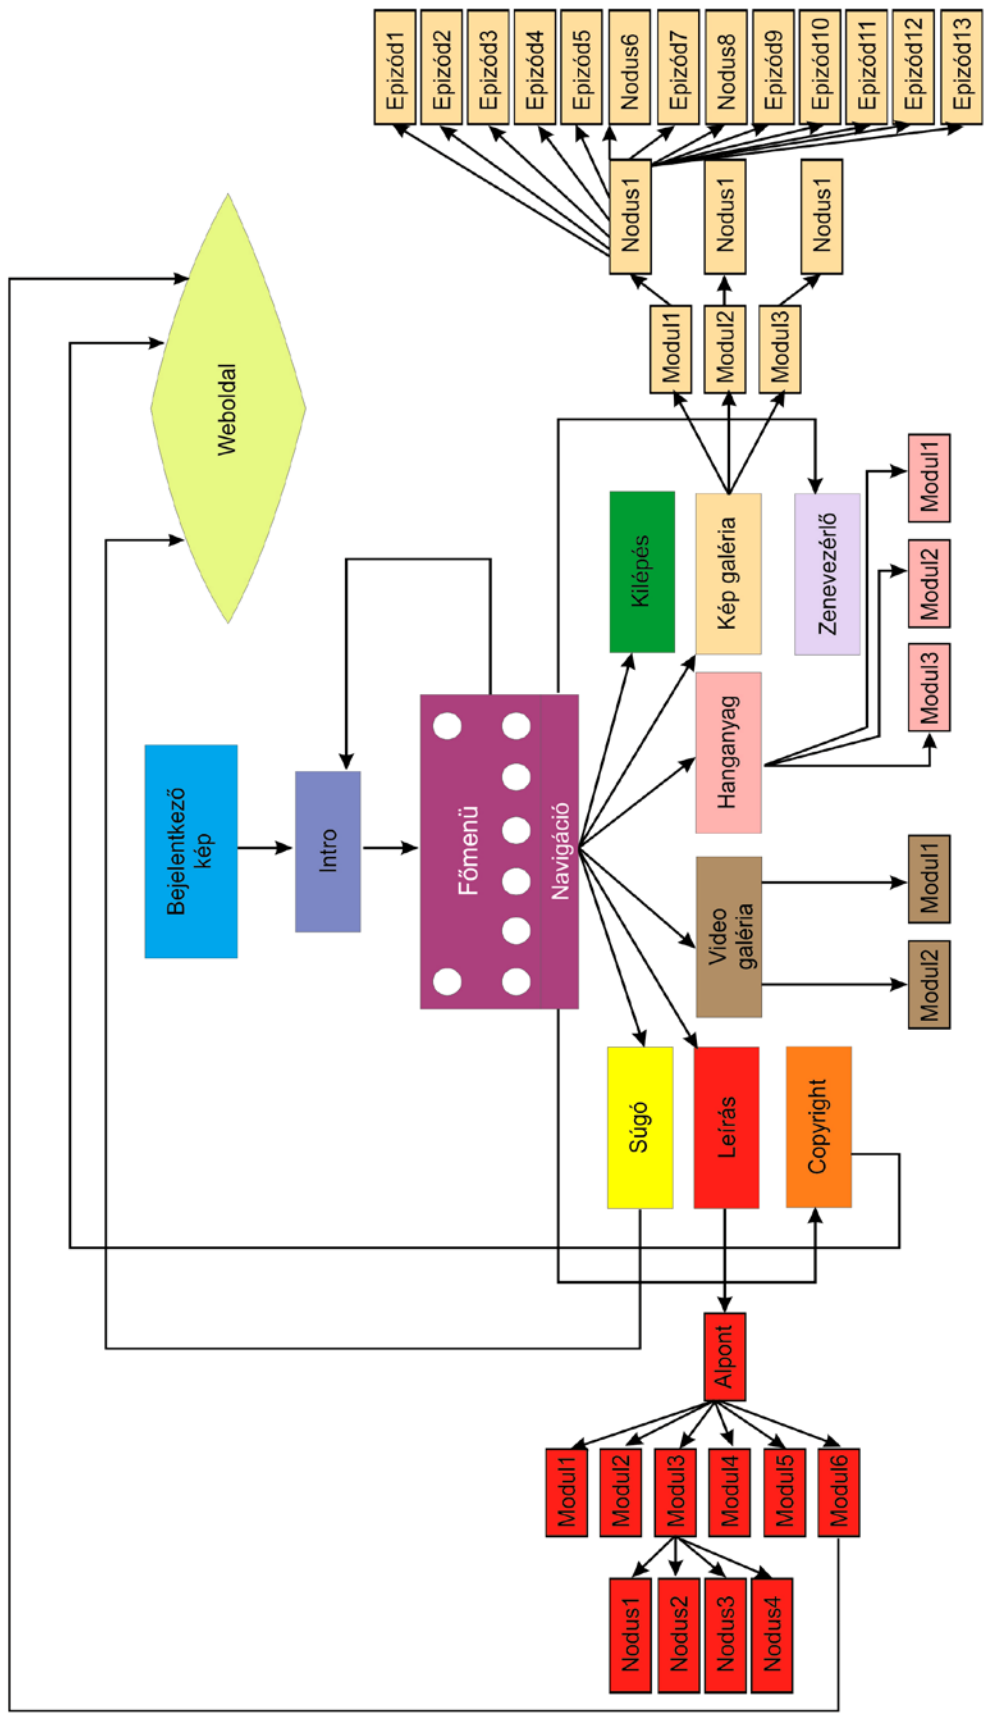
Epizód1
Epizód2
Epizód3
Epizód4
Epizód5
Nodus6
Epizód7
Nodus8
Epizód9
Epizód10
Epizód11
Epizód12
Epizód13

Nodus1
Nodus1
Nodus1

Modul1
Modul2
Modul3

Weboldal

Kilépés
Kép galéria
Zenevezérlő

Modul1
Modul2
Modul3

Bejelentkező kép
Intro
Főmenü
Navigáció

Hanganyag

Video galéria
Modul1
Modul2

Súgó
Leírás
Copyright

Alpont

Modul1
Modul2
Modul3
Modul4
Modul5
Modul6

Nodus1
Nodus2
Nodus3
Nodus4